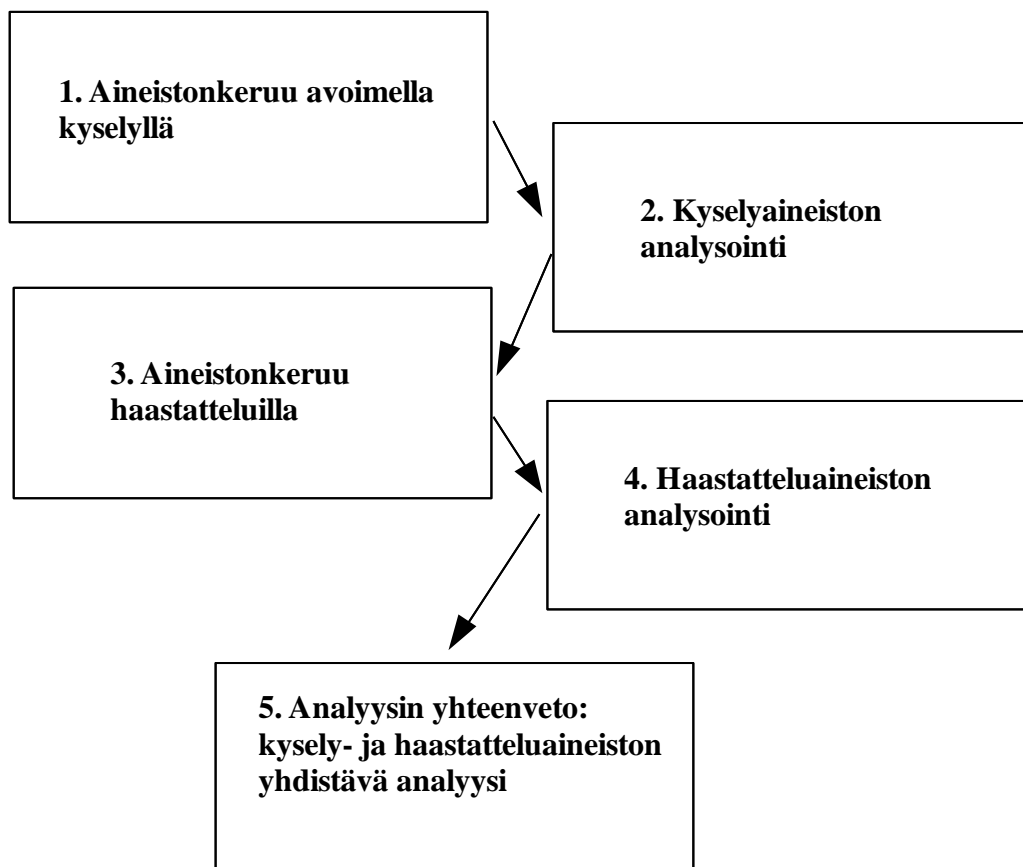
1. Aineistonkeruu avoimella kyselyllä

2. Kyselyaineiston analysointi

3. Aineistonkeruu haastatteluilla

4. Haastatteluaineiston analysointi

5. Analyysin yhteenveto: kysely- ja haastatteluaineiston yhdistävä analyysi